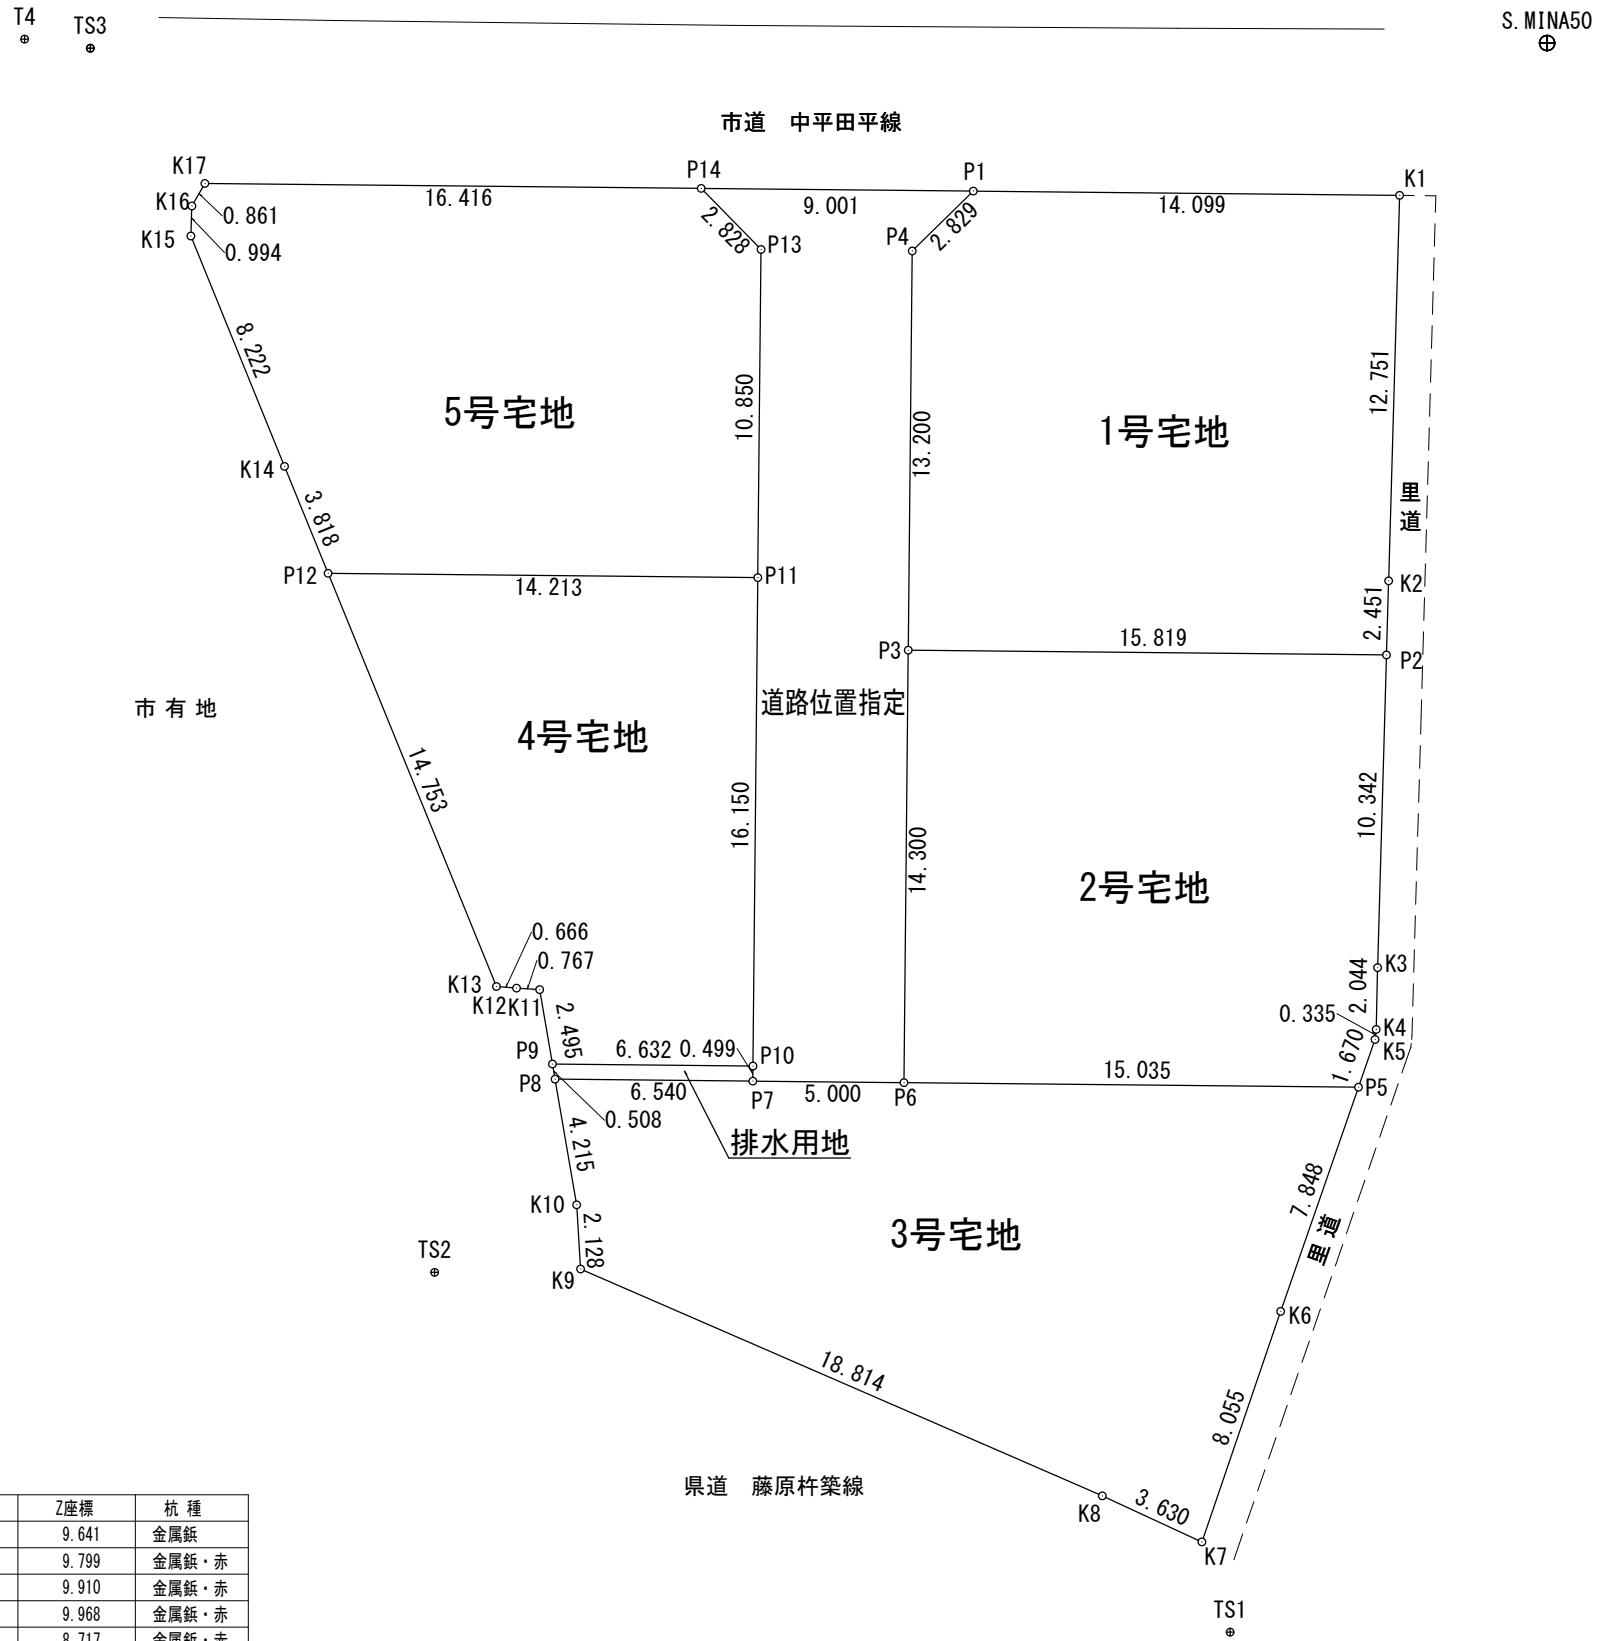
T4 TS3 S.MINA50

市道 中平田平線

K17 16.416 P14 9.001 P1 14.099 K1
K16 0.861
K15 0.994
2.828 P13
P4 2.829

8.222

5号宅地
10.850
13.200
1号宅地
12.751

K14
3.818
里道

P12 14.213 P11
K2
2.451
P3 15.819 P2

市 有 地

道路位置指定

4号宅地
14.753
16.150
14.300
2号宅地
10.342

0.666
0.767
K13
K12 K11
2.495
K3
2.044
0.335
K4
K5
1.670
P9 6.632 0.499 P10
P8 6.540 P7 5.000 P6 15.035 P5
0.508
4.215
排水用地

K10 2.128
7.848
TS2
3号宅地
里道
K9
K6

18.814

8.055

県道 藤原杵築線

K8 3.630
K7

| Z座標 | 杭 種 |
|---|---|
| 9.641 | 金属鋲 |
| 9.799 | 金属鋲・赤 |
| 9.910 | 金属鋲・赤 |
| 9.968 | 金属鋲・赤 |
| 8.717 | 金属鋲・赤 |

TS1